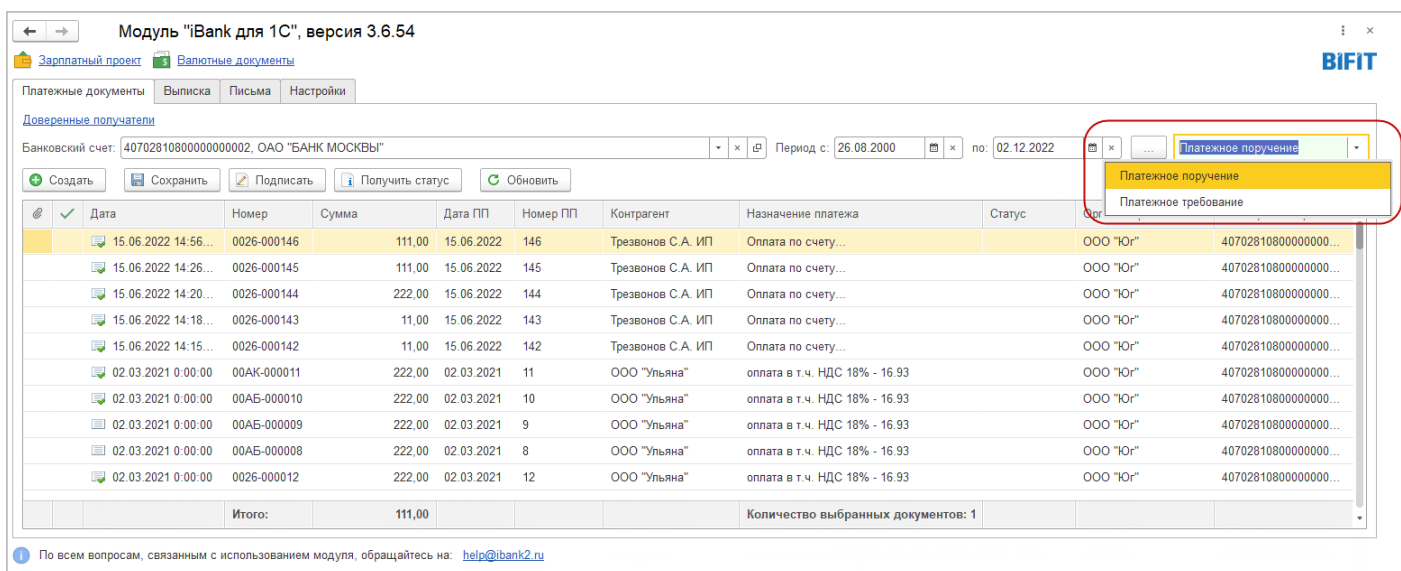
Модуль "iBank для 1С", версия 3.6.54

Зарплатный проект  Валютные документы

BIFIT

Платежные документы | Выписка | Письма | Настройки

Доверенные получатели

Банковский счет: 40702810800000000002, ОАО "БАНК МОСКВЫ"  Период с: 26.08.2000  по: 02.12.2022  ...  Платежное поручение

Платежное поручение
Платежное требование

Создать  Сохранить  Подписать  Получить статус  Обновить

| | | Дата | Номер | Сумма | Дата ПП | Номер ПП | Контрагент | Назначение платежа | Статус | Орг | |
|---|---|---|---|---|---|---|---|---|---|---|---|
| | | 15.06.2022 14:56... | 0026-000146 | 111,00 | 15.06.2022 | 146 | Трезвонов С.А. ИП | Оплата по счету... | | ООО "Юг" | 40702810800000000... |
| | | 15.06.2022 14:26... | 0026-000145 | 111,00 | 15.06.2022 | 145 | Трезвонов С.А. ИП | Оплата по счету... | | ООО "Юг" | 40702810800000000... |
| | | 15.06.2022 14:20... | 0026-000144 | 222,00 | 15.06.2022 | 144 | Трезвонов С.А. ИП | Оплата по счету... | | ООО "Юг" | 40702810800000000... |
| | | 15.06.2022 14:18... | 0026-000143 | 11,00 | 15.06.2022 | 143 | Трезвонов С.А. ИП | Оплата по счету... | | ООО "Юг" | 40702810800000000... |
| | | 15.06.2022 14:15... | 0026-000142 | 11,00 | 15.06.2022 | 142 | Трезвонов С.А. ИП | Оплата по счету... | | ООО "Юг" | 40702810800000000... |
| | | 02.03.2021 0:00:00 | 00АК-000011 | 222,00 | 02.03.2021 | 11 | ООО "Ульяна" | оплата в т.ч. НДС 18% - 16.93 | | ООО "Юг" | 40702810800000000... |
| | | 02.03.2021 0:00:00 | 00АБ-000010 | 222,00 | 02.03.2021 | 10 | ООО "Ульяна" | оплата в т.ч. НДС 18% - 16.93 | | ООО "Юг" | 40702810800000000... |
| | | 02.03.2021 0:00:00 | 00АБ-000009 | 222,00 | 02.03.2021 | 9 | ООО "Ульяна" | оплата в т.ч. НДС 18% - 16.93 | | ООО "Юг" | 40702810800000000... |
| | | 02.03.2021 0:00:00 | 00АБ-000008 | 222,00 | 02.03.2021 | 8 | ООО "Ульяна" | оплата в т.ч. НДС 18% - 16.93 | | ООО "Юг" | 40702810800000000... |
| | | 02.03.2021 0:00:00 | 0026-000012 | 222,00 | 02.03.2021 | 12 | ООО "Ульяна" | оплата в т.ч. НДС 18% - 16.93 | | ООО "Юг" | 40702810800000000... |
| | | | Итого: | 111,00 | | | | Количество выбранных документов: 1 | | | |

По всем вопросам, связанным с использованием модуля, обращайтесь на: help@ibank2.ru